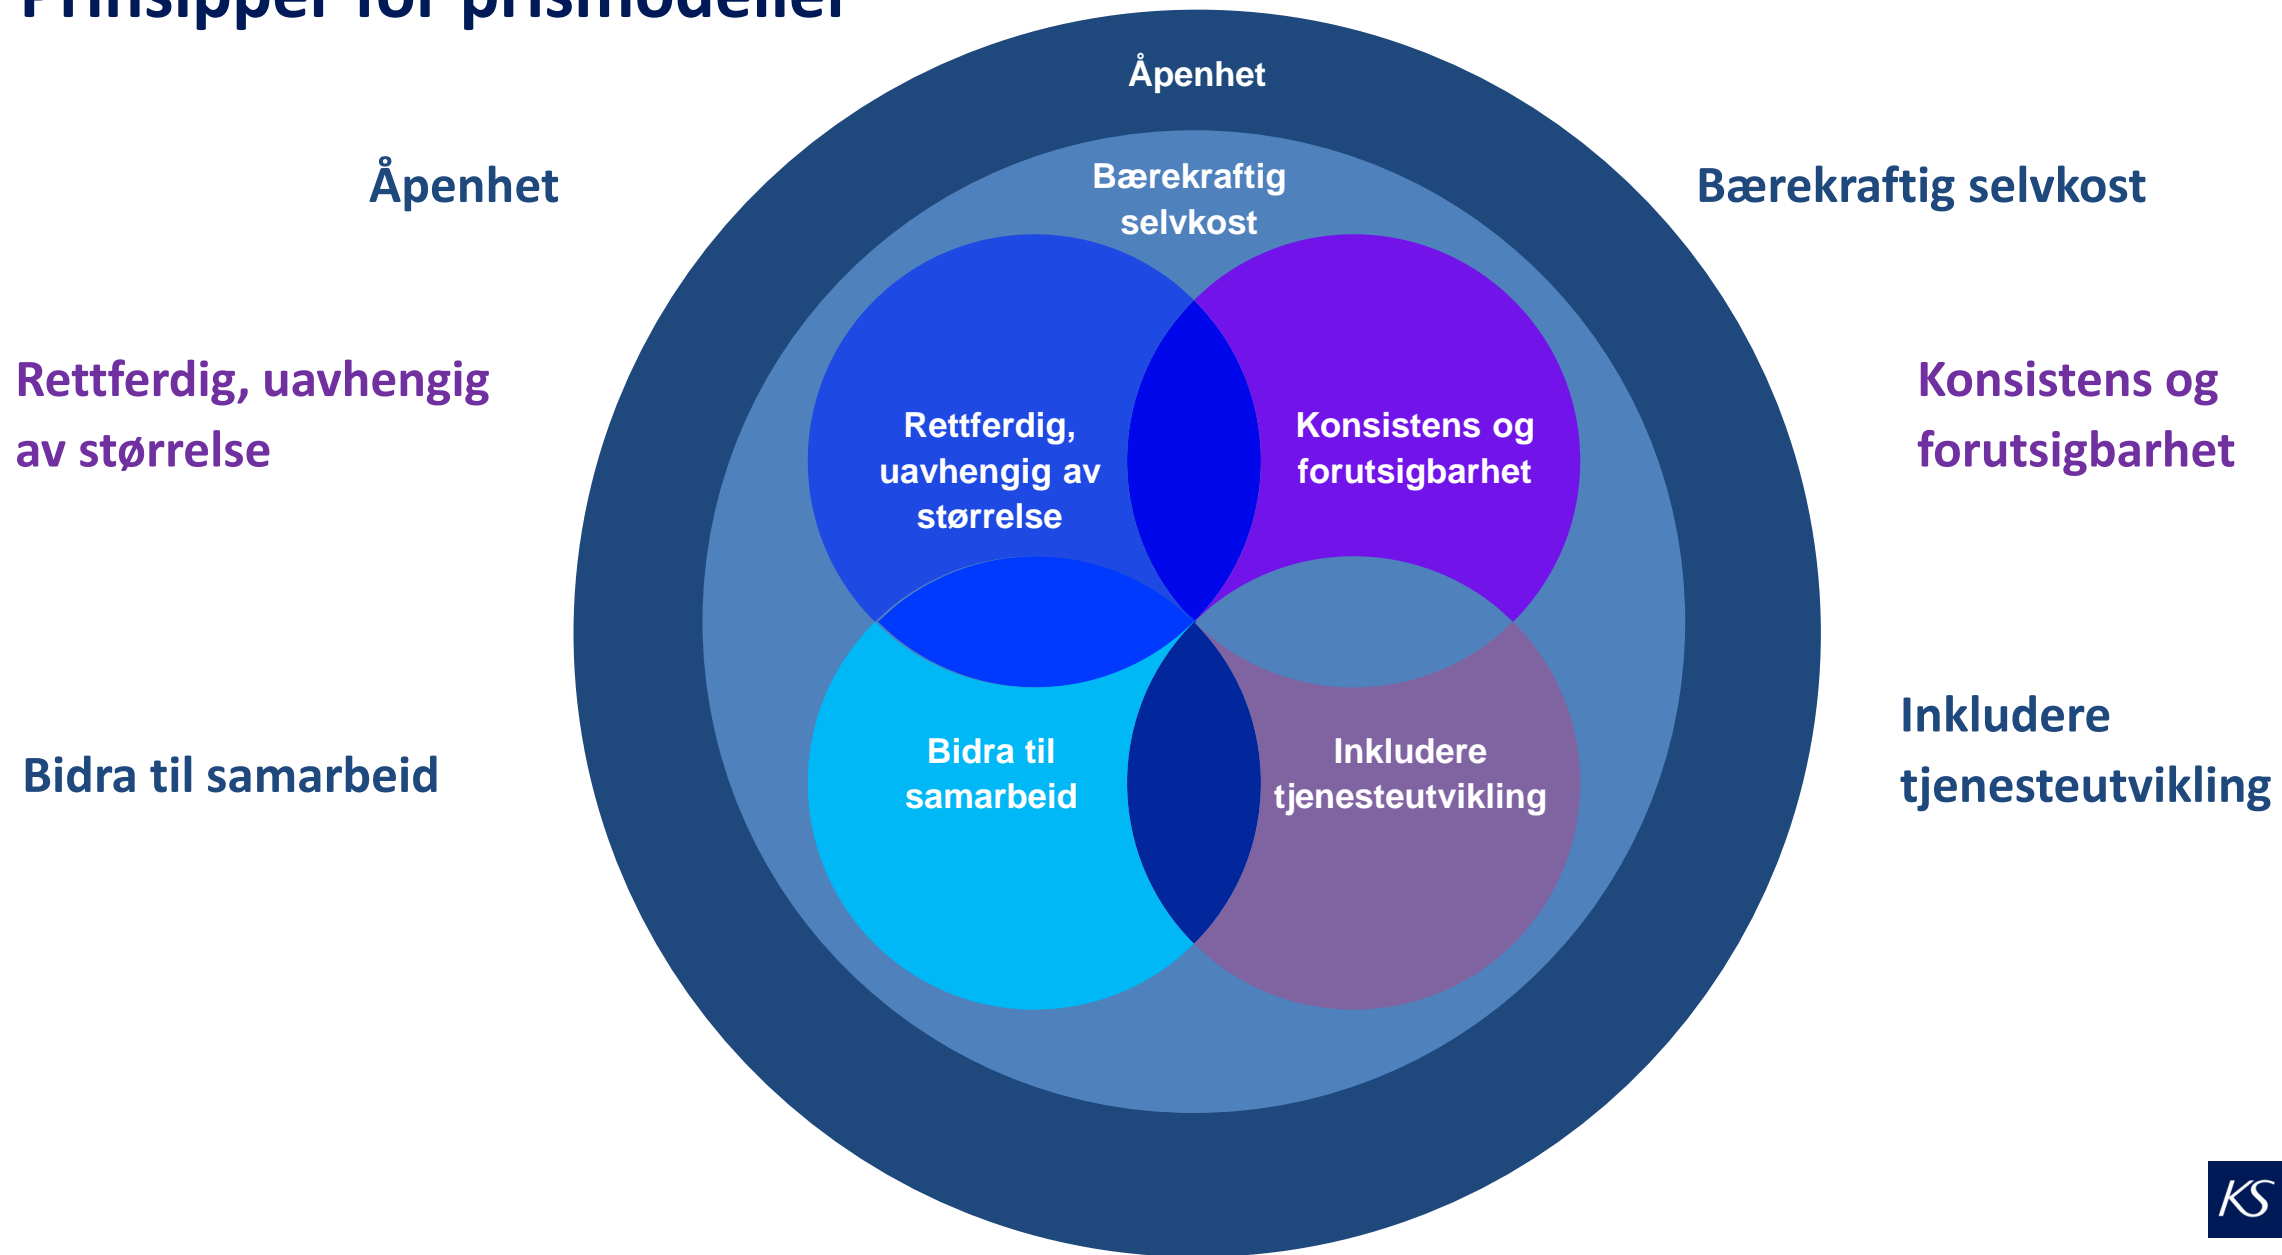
Prinsipper for prismodeller

Åpenhet

Bærekraftig selvkost

Rettferdig, uavhengig av størrelse

Konsistens og forutsigbarhet

Bidra til samarbeid

Inkludere tjenesteutvikling

Åpenhet

Bærekraftig selvkost

Rettferdig, uavhengig av størrelse

Konsistens og forutsigbarhet

Bidra til samarbeid

Inkludere tjenesteutvikling

KS